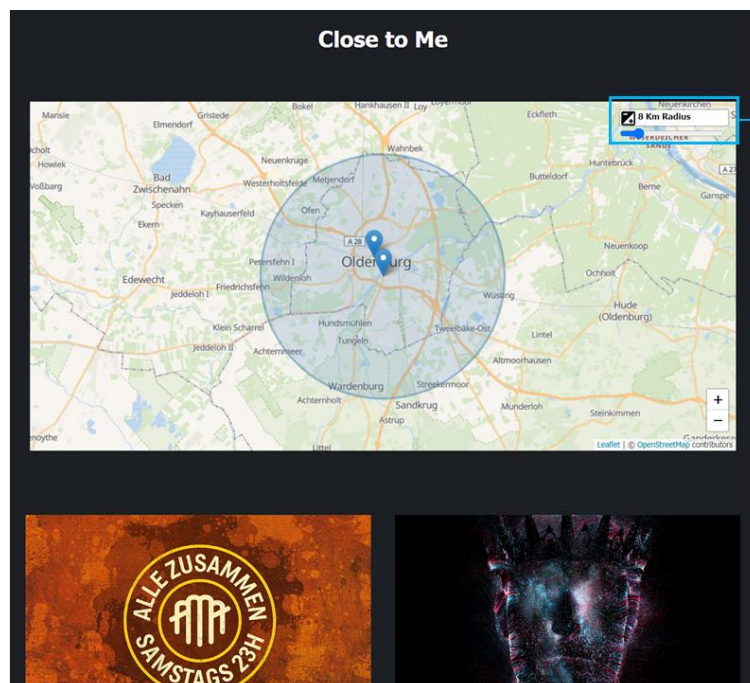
Close to Me

8 Km Radius

Marisle
Gristede
Bokel
Hankhausen II
Loy
Eckfleth
Neuenkirchen
Elmendorf
Wahnbek
Bad Zwischenahn
Neuenkruge
Metjendorf
Butteldorf
Howiek
Westerholtsfelde
Specken
Ofen
Berne
Kayhauserfeld
Ganspe
Ekern
A 28
Neuenkoop
Petersfehn I
Oldenburg
Edewecht
Wildenloh
Ochholt
Jeddeloh I
Friedrichsfehn
Wüsting
Hude (Oldenburg)
Klein Scharrel
Hundsmühlen
Tweelbäke-Ost
Lintel
Jeddeloh II
Achtermeer
Tungeln
Altmoorhausen
Wardenburg
Streekermoor
Achternholt
Sandkrug
Munderloh
Steinkimmen
Astrup
Littel
+
−
Leaflet | © OpenStreetMap contributors

ALLE ZUSAMMEN
SAMSTAGS 23H